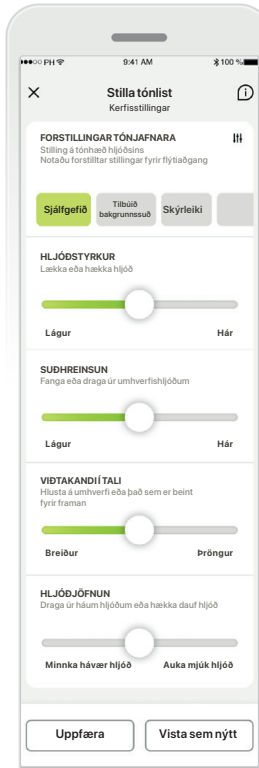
PH
9:41 AM
100 %

Stilla tónlist
Kerfisstillingar

FORSTILLINGAR TÓNJAFNARA
Stilling á tónhæð hljóðsins
Notaðu forstilltar stillingar fyrir flýtiaðgang

Sjálfgefið
Tilbúið bakgrunnssuð
Skýrleiki

HLJÓÐSTYRKUR
Lækka eða hækka hljóð
Lágur
Hár

SUÐHREINSUN
Fanga eða draga úr umhverfishljóðum
Lágur
Hár

VIÐTAKANDI Í TALI
Hlusta á umhverfi eða það sem er beint fyrir framan
Breiður
Þröngur

HLJÓÐJÖFNUN
Draga úr háum hljóðum eða hækka dauf hljóð
Minnka hávær hljóð
Auka mjúk hljóð

Uppfæra
Vista sem nýtt